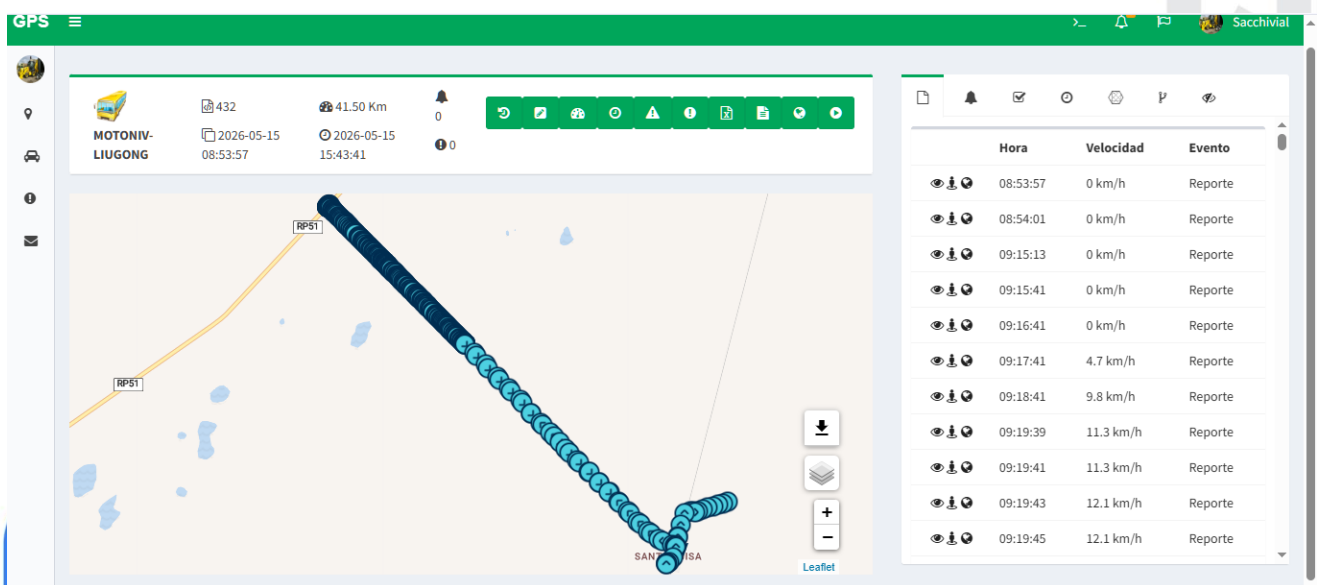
GPS ≡

>_ Sacchivial

MOTONIV-LIUGONG

432

2026-05-15 08:53:57

41.50 Km

2026-05-15 15:43:41

0

0

RP51

RP51

SANT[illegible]ISA

+

−

Leaflet

| | Hora | Velocidad | Evento |
|---|---|---|---|
| | 08:53:57 | 0 km/h | Reporte |
| | 08:54:01 | 0 km/h | Reporte |
| | 09:15:13 | 0 km/h | Reporte |
| | 09:15:41 | 0 km/h | Reporte |
| | 09:16:41 | 0 km/h | Reporte |
| | 09:17:41 | 4.7 km/h | Reporte |
| | 09:18:41 | 9.8 km/h | Reporte |
| | 09:19:39 | 11.3 km/h | Reporte |
| | 09:19:41 | 11.3 km/h | Reporte |
| | 09:19:43 | 12.1 km/h | Reporte |
| | 09:19:45 | 12.1 km/h | Reporte |